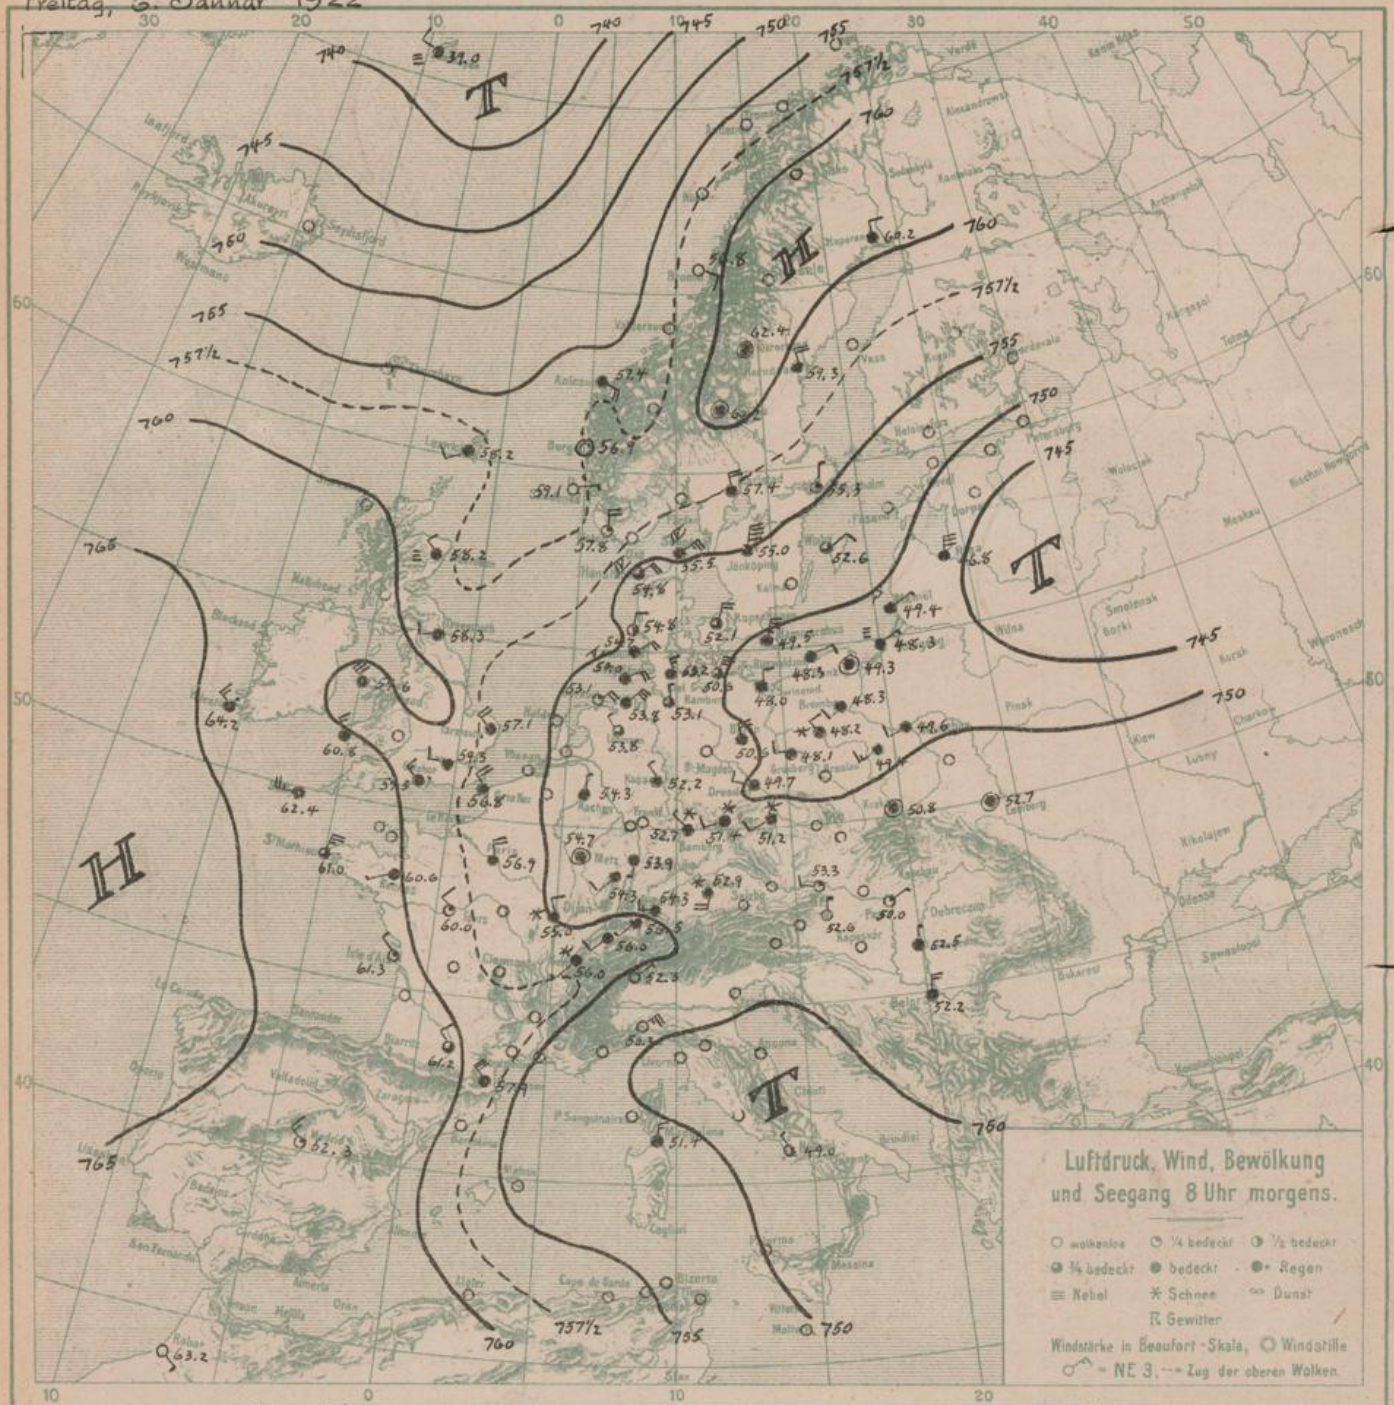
Freitag, 6. Jänner 1922

Luftdruck, Wind, Bewölkung und Seegang 8 Uhr morgens.

○ wolkenlos ◔ ¼ bedeckt ◑ ½ bedeckt
◕ ¾ bedeckt ● bedeckt ●· Regen
≡ Nebel ✱ Schnee ∞ Dunst
Gewitter

Windstärke in Beaufort-Skala, ◎ Windstille
= NE 3, → Zug der oberen Wolken.

740 745 750 755 757½ 760 765 T H T H T 765 760 757½ 755 750 745 740 745 750 755 757½ 760 750 745 750 760 757½ 755 750 765 760

32.0 56.8 62.4 59.3 57.4 56.9 58.2 59.1 57.4 55.3 57.8 55.0 52.6 55.5 54.8 46.8 49.4 58.2 56.3 54.8 52.1 49.5 48.3 48.3 49.3 54.0 53.2 50.6 48.0 48.3 53.1 53.8 53.1 48.2 48.6 57.6 64.2 57.1 53.8 50.6 48.1 49.7 60.8 59.3 59.5 56.8 54.3 52.2 49.7 50.8 52.7 62.4 54.7 52.7 51.4 51.2 56.9 53.9 53.3 61.0 60.6 54.3 54.3 52.9 50.0 60.0 55.0 56.0 55.5 52.6 52.5 61.3 56.0 52.3 52.2 56.3 61.2 57.9 62.3 51.4 49.0 63.2 750 60.2

10 20 30 40 50 0 10 20 30 40 50 60 50 40 10 0 10 20